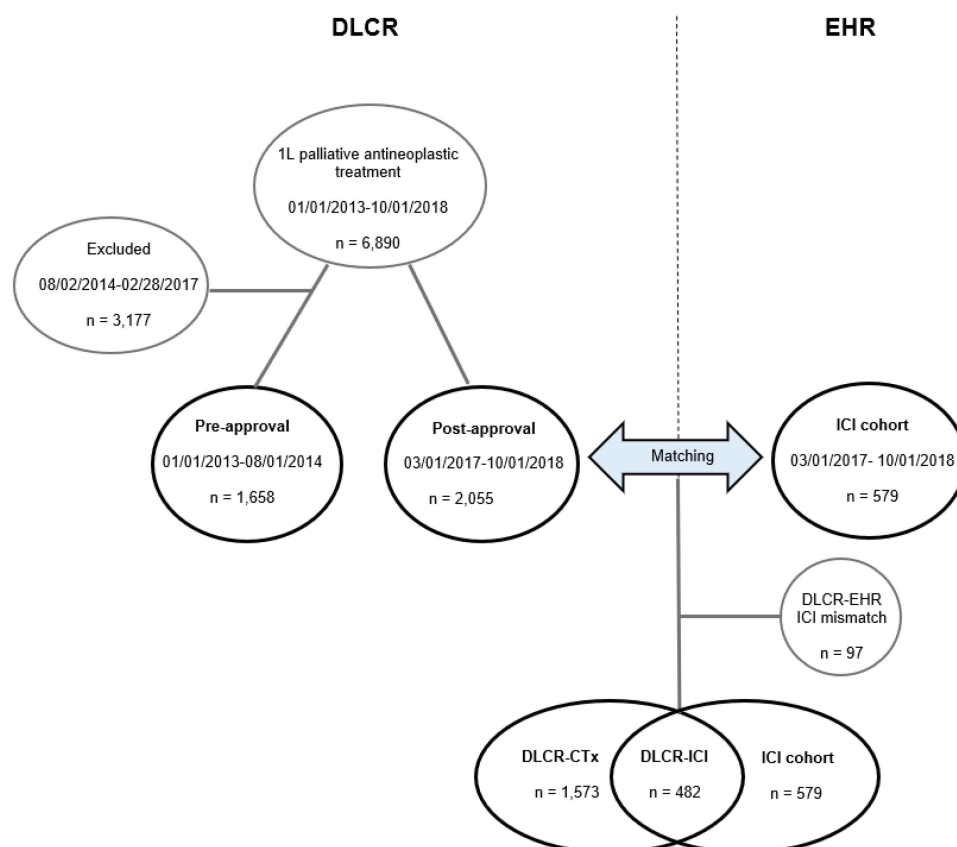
DLCR

EHR

1L palliative antineoplastic treatment

01/01/2013-10/01/2018

n = 6,890

Excluded

08/02/2014-02/28/2017

n = 3,177

Pre-approval

01/01/2013-08/01/2014

n = 1,658

Post-approval

03/01/2017-10/01/2018

n = 2,055

Matching

ICI cohort

03/01/2017- 10/01/2018

n = 579

DLCR-EHR ICI mismatch

n = 97

DLCR-CTx

n = 1,573

DLCR-ICI

n = 482

ICI cohort

n = 579